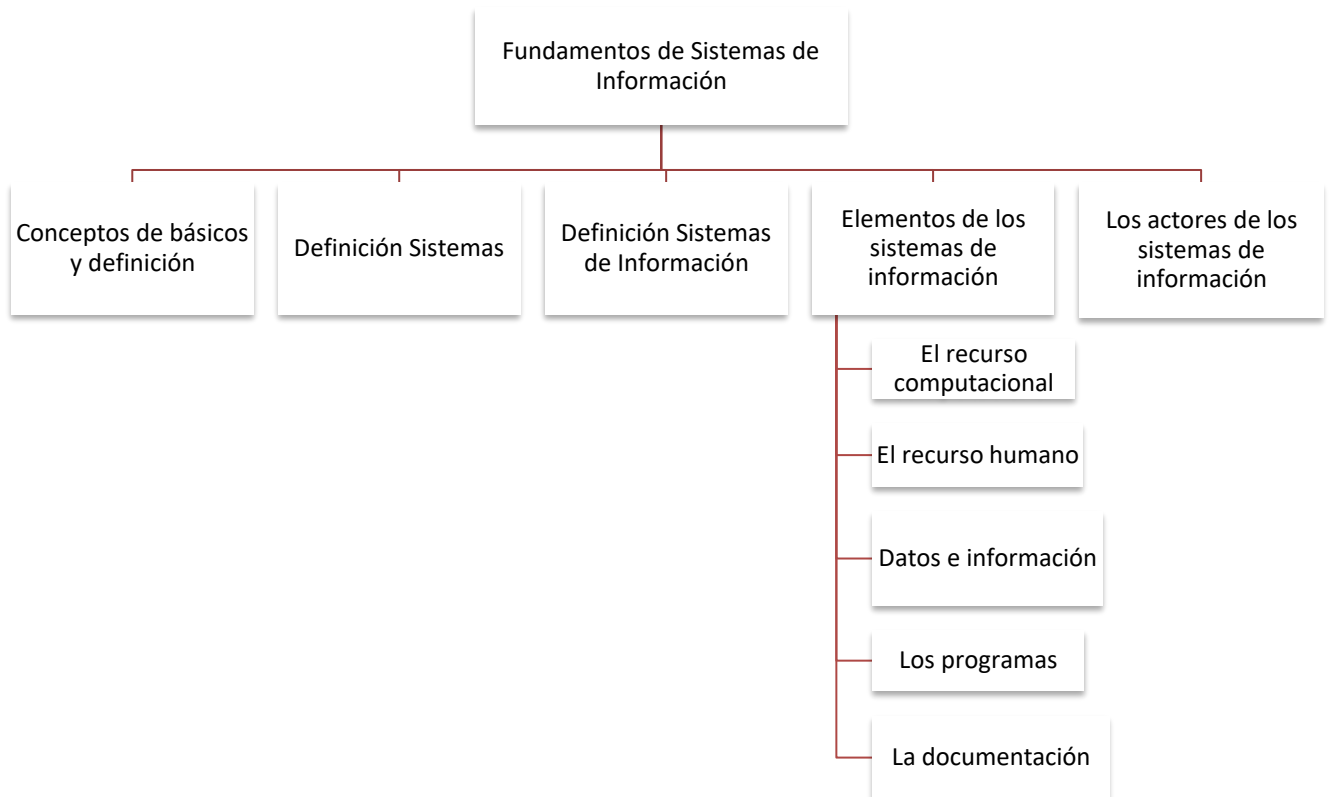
Fundamentos de Sistemas de Información

Conceptos de básicos y definición

Definición Sistemas

Definición Sistemas de Información

Elementos de los sistemas de información

Los actores de los sistemas de información

El recurso computacional

El recurso humano

Datos e información

Los programas

La documentación